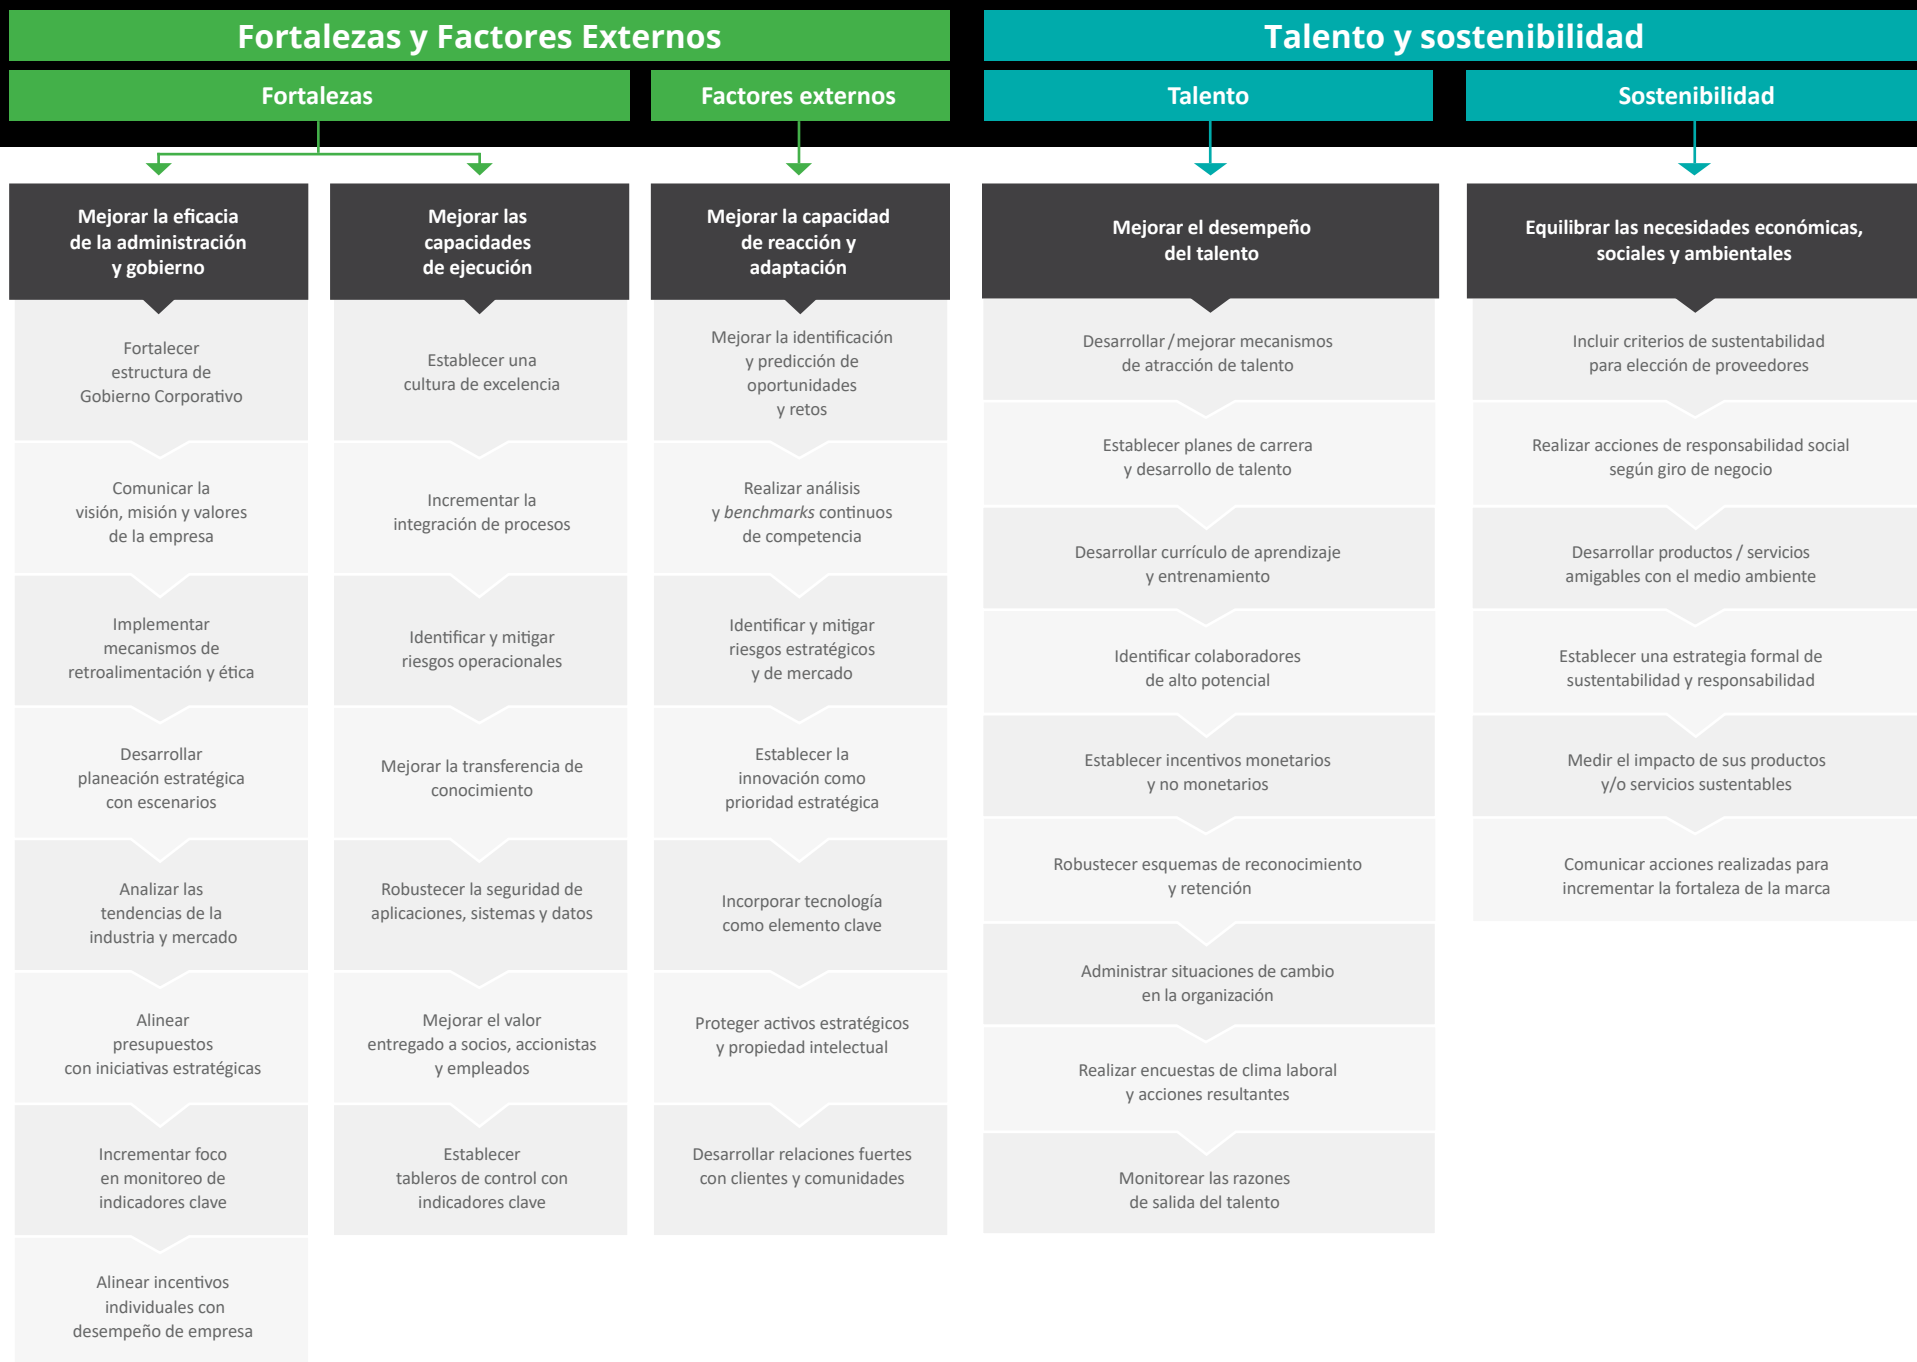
Fortalezas y Factores Externos

Fortalezas

Factores externos

Talento y sostenibilidad

Talento

Sostenibilidad

Mejorar la eficacia de la administración y gobierno

Fortalecer estructura de Gobierno Corporativo

Comunicar la visión, misión y valores de la empresa

Implementar mecanismos de retroalimentación y ética

Desarrollar planeación estratégica con escenarios

Analizar las tendencias de la industria y mercado

Alinear presupuestos con iniciativas estratégicas

Incrementar foco en monitoreo de indicadores clave

Alinear incentivos individuales con desempeño de empresa

Mejorar las capacidades de ejecución

Establecer una cultura de excelencia

Incrementar la integración de procesos

Identificar y mitigar riesgos operacionales

Mejorar la transferencia de conocimiento

Robustecer la seguridad de aplicaciones, sistemas y datos

Mejorar el valor entregado a socios, accionistas y empleados

Establecer tableros de control con indicadores clave

Mejorar la capacidad de reacción y adaptación

Mejorar la identificación y predicción de oportunidades y retos

Realizar análisis y benchmarks continuos de competencia

Identificar y mitigar riesgos estratégicos y de mercado

Establecer la innovación como prioridad estratégica

Incorporar tecnología como elemento clave

Proteger activos estratégicos y propiedad intelectual

Desarrollar relaciones fuertes con clientes y comunidades

Mejorar el desempeño del talento

Desarrollar / mejorar mecanismos de atracción de talento

Establecer planes de carrera y desarrollo de talento

Desarrollar currículo de aprendizaje y entrenamiento

Identificar colaboradores de alto potencial

Establecer incentivos monetarios y no monetarios

Robustecer esquemas de reconocimiento y retención

Administrar situaciones de cambio en la organización

Realizar encuestas de clima laboral y acciones resultantes

Monitorear las razones de salida del talento

Equilibrar las necesidades económicas, sociales y ambientales

Incluir criterios de sustentabilidad para elección de proveedores

Realizar acciones de responsabilidad social según giro de negocio

Desarrollar productos / servicios amigables con el medio ambiente

Establecer una estrategia formal de sustentabilidad y responsabilidad

Medir el impacto de sus productos y/o servicios sustentables

Comunicar acciones realizadas para incrementar la fortaleza de la marca